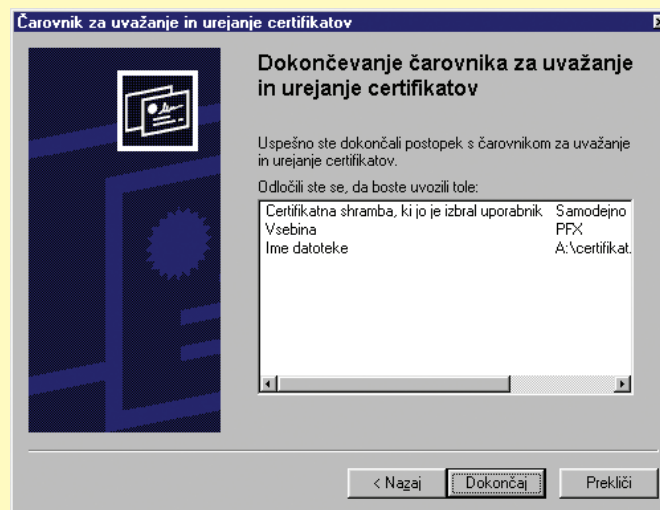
Čarovnik za uvažanje in urejanje certifikatov

Dokončevanje čarovnika za uvažanje in urejanje certifikatov

Uspešno ste dokončali postopek s čarovnikom za uvažanje in urejanje certifikatov.

Odločili ste se, da boste uvozili tole:

| | |
|---|---|
| Certifikatna shramba, ki jo je izbral uporabnik | Samodejno |
| Vsebina | PFX |
| Ime datoteke | A:\certifikat. |

< Nazaj | Dokončaj | Prekliči